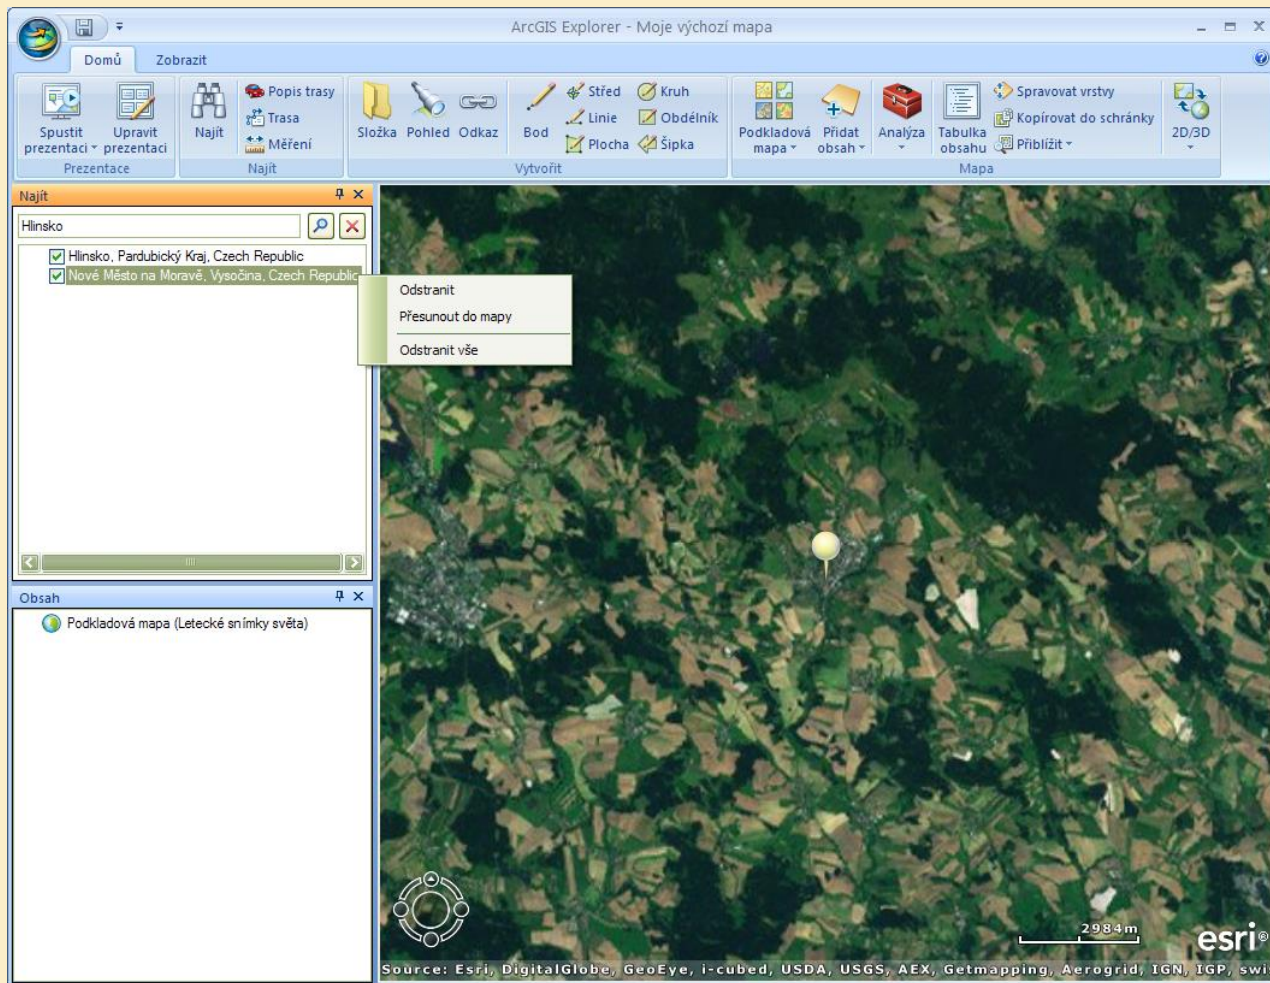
ArcGIS Explorer - Moje výchozí mapa

Domů
Zobrazit

Spustit prezentaci
Upravit prezentaci
Prezentace

Najít
Popis trasy
Trasa
Měření
Najít

Složka
Pohled
Odkaz
Bod
Střed
Linie
Plocha
Kruh
Obdélník
Šipka
Vytvořit

Podkladová mapa
Přidat obsah
Analýza
Tabulka obsahu
Spravovat vrstvy
Kopírovat do schránky
Přiblížit
Mapa
2D/3D

Najít
Hlinsko
Hlinsko, Pardubický Kraj, Czech Republic
Nové Město na Moravě, Vysočina, Czech Republic

Odstranit
Přesunout do mapy
Odstranit vše

Obsah
Podkladová mapa (Letecké snímky světa)

2984m
esri
Source: Esri, DigitalGlobe, GeoEye, i-cubed, USDA, USGS, AEX, Getmapping, Aerogrid, IGN, IGP, swi